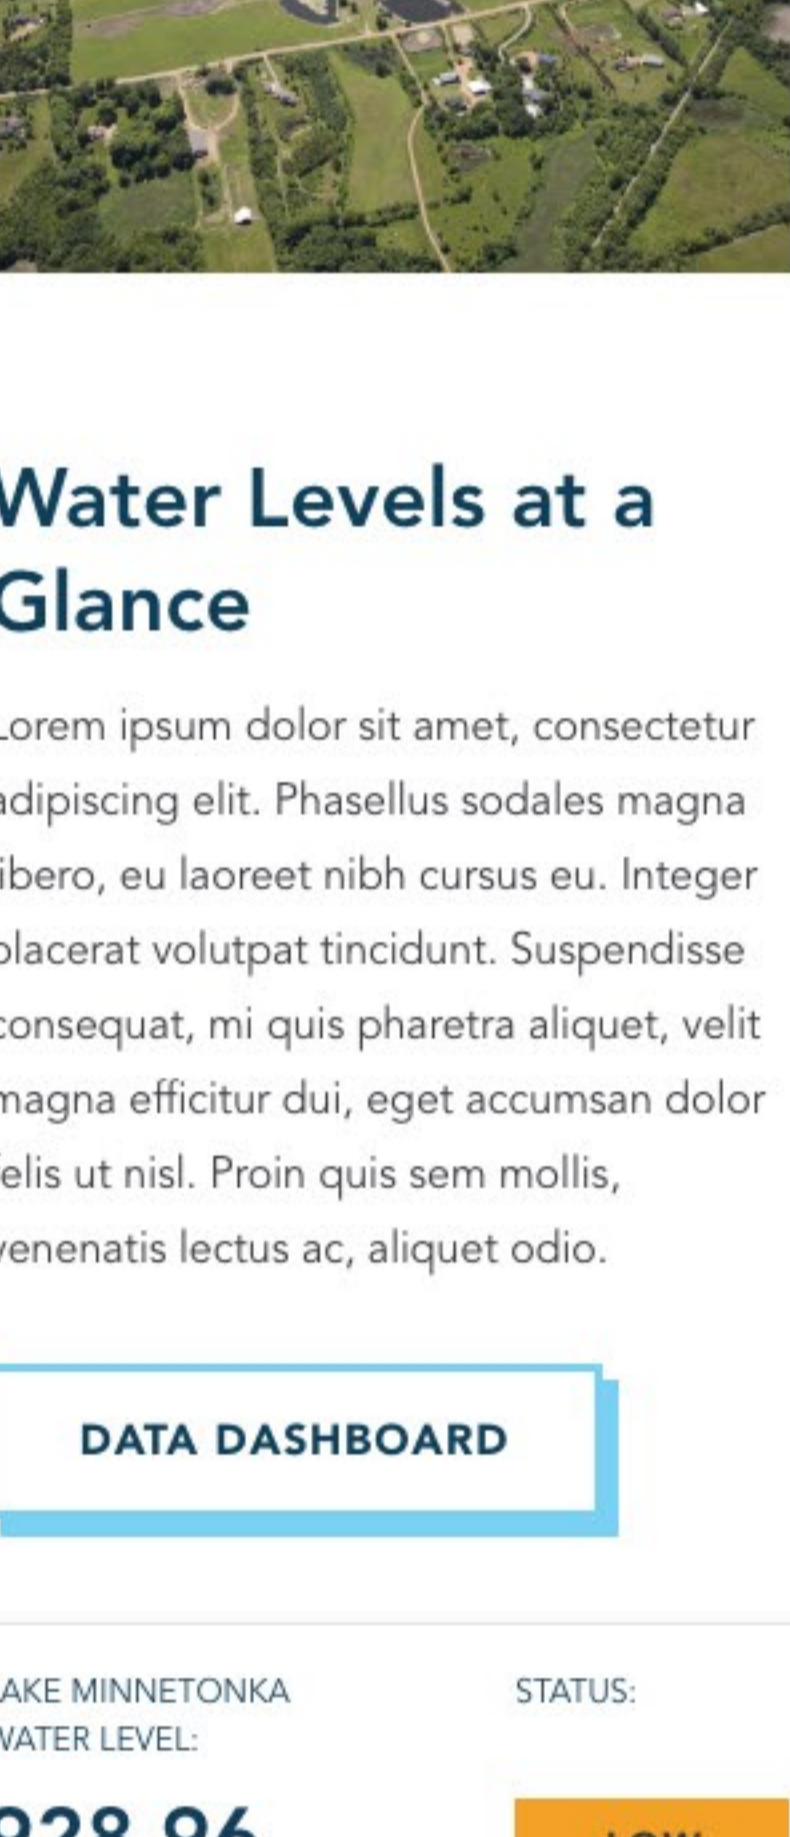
Water Levels at a Glance

Lorem ipsum dolor sit amet, consectetur adipiscing elit. Phasellus sodales magna libero, eu laoreet nibh cursus eu. Integer placerat volutpat tincidunt. Suspendisse consequat, mi quis pharetra aliquet, velit magna efficitur dui, eget accumsan dolor felis ut nisl. Proin quis sem mollis, venenatis lectus ac, aliquet odio.

DATA DASHBOARD

AKE MINNETONKA VATER LEVEL:

STATUS:

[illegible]